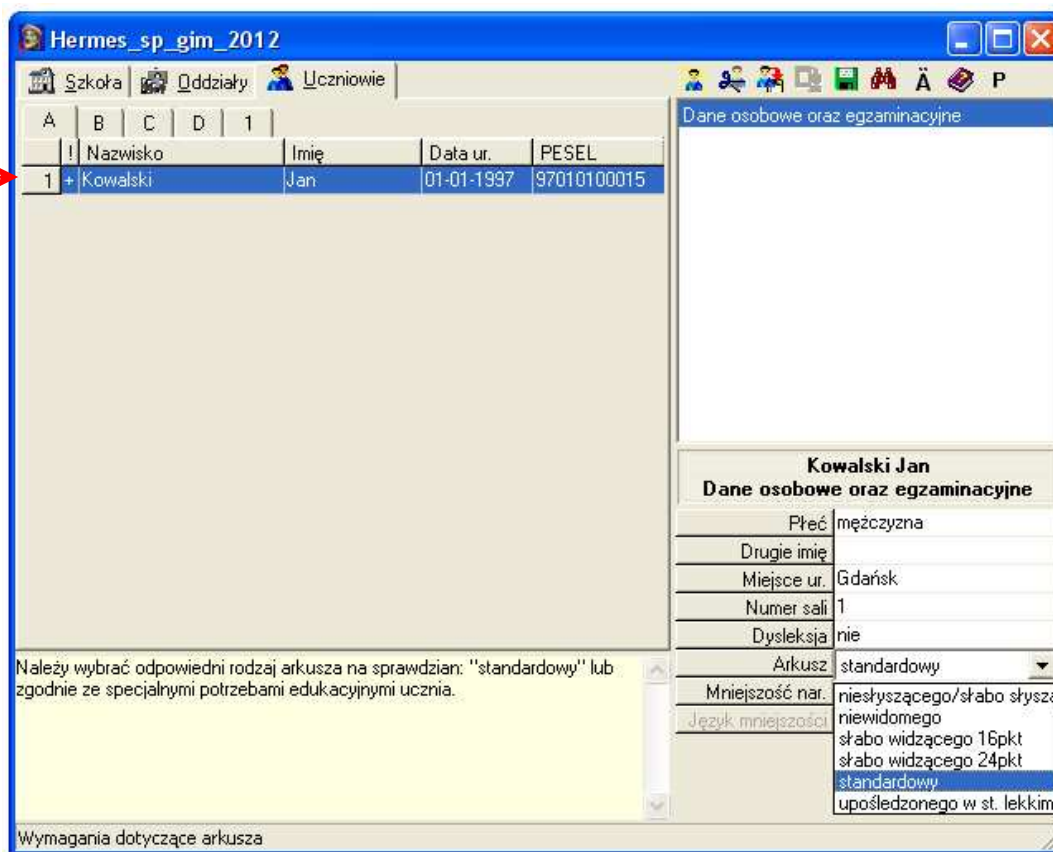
Hermes_sp_gim_2012

Szkoła | Oddziały | Uczniowie

Ä P

A | B | C | D | 1

| | ! | Nazwisko | Imię | Data ur. | PESEL |
|---|---|---|---|---|---|
| 1 | + | Kowalski | Jan | 01-01-1997 | 97010100015 |

Dane osobowe oraz egzaminacyjne

Kowalski Jan
Dane osobowe oraz egzaminacyjne

Płeć mężczyzna
Drugie imię
Miejsce ur. Gdańsk
Numer sali 1
Dysleksja nie
Arkusz standardowy
Mniejszość nar. niesłyszącego/słabo słysz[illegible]
Język mniejszości
niewidomego
słabo widzącego 16pkt
słabo widzącego 24pkt
standardowy
upośledzonego w st. lekkim

Należy wybrać odpowiedni rodzaj arkusza na sprawdzian: "standardowy" lub zgodnie ze specjalnymi potrzebami edukacyjnymi ucznia.

Wymagania dotyczące arkusza